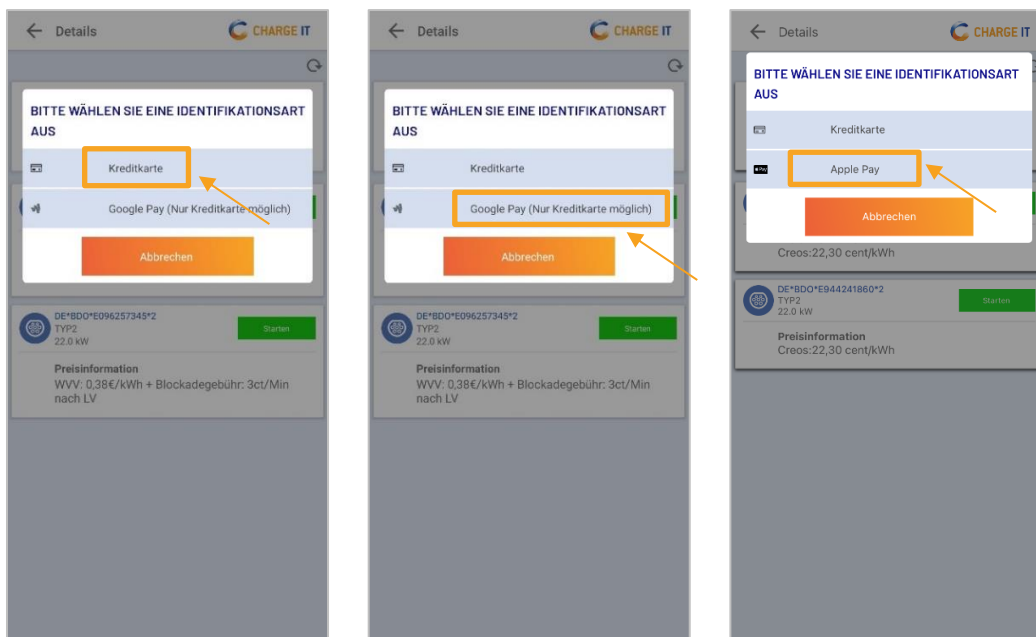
← Details
CHARGE IT

BITTE WÄHLEN SIE EINE IDENTIFIKATIONSART AUS

Kreditkarte

Google Pay (Nur Kreditkarte möglich)

Abbrechen

DE*BDO*E096257345*2
TYP2
22.0 kW
Starten

Preisinformation
WVV: 0,38€/kWh + Blockadegebühr: 3ct/Min nach LV

← Details
CHARGE IT

BITTE WÄHLEN SIE EINE IDENTIFIKATIONSART AUS

Kreditkarte

Google Pay (Nur Kreditkarte möglich)

Abbrechen

DE*BDO*E096257345*2
TYP2
22.0 kW
Starten

Preisinformation
WVV: 0,38€/kWh + Blockadegebühr: 3ct/Min nach LV

← Details
CHARGE IT

BITTE WÄHLEN SIE EINE IDENTIFIKATIONSART AUS

Kreditkarte

Pay
Apple Pay

Abbrechen

Creos:22,30 cent/kWh

DE*BDO*E944241860*2
TYP2
22.0 kW
Starten

Preisinformation
Creos:22,30 cent/kWh